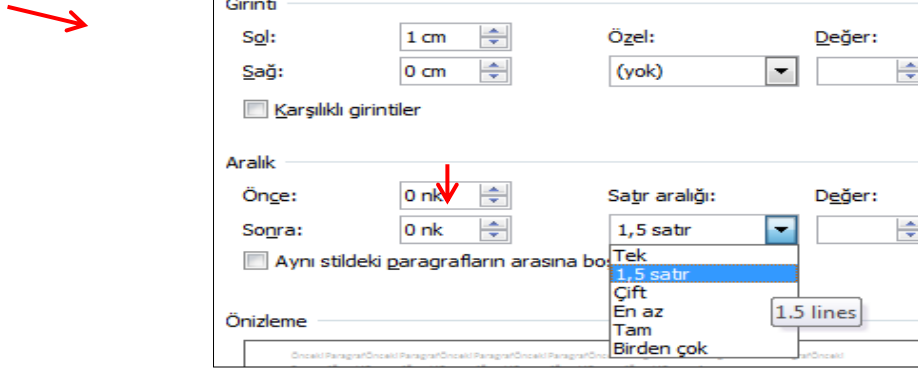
Girinti

Sol: 1 cm
Sağ: 0 cm
Özel: (yok)
Değer:

Karşılıklı girintiler

Aralık

Önce: 0 nk
Sonra: 0 nk
Satır aralığı: 1,5 satır
Değer:

Aynı stildeki paragrafların arasına bo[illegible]

Tek
1,5 satır
Çift
En az
Tam
Birden çok

1.5 lines

Önizleme

Önceki ParagrafÖnceki ParagrafÖnceki ParagrafÖnceki ParagrafÖnceki ParagrafÖnceki Paragraf Önceki ParagrafÖnceki Paragraf